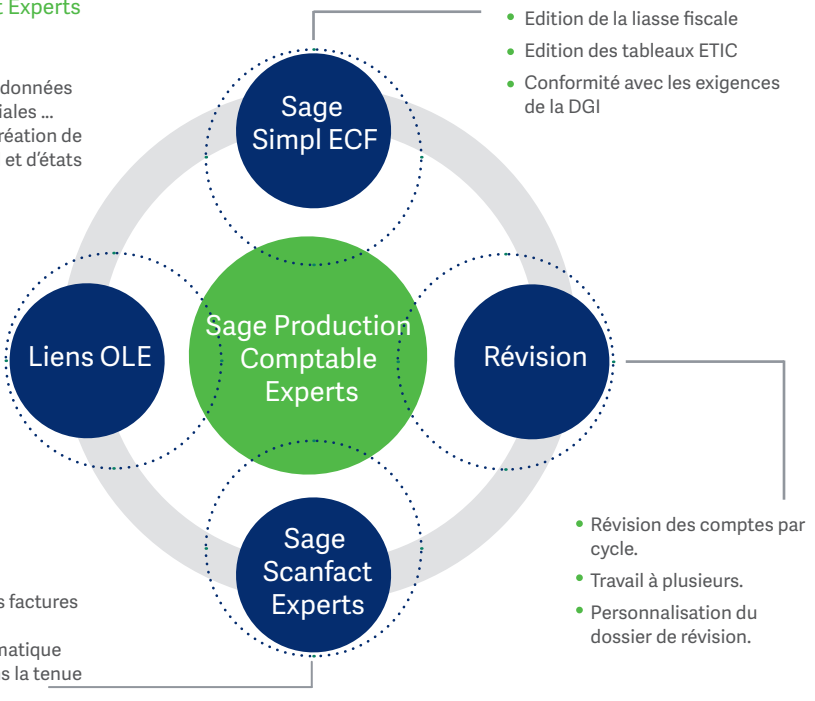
t Experts

données
iales ...
réation de
et d'états

s factures

matique
s la tenue

Edition de la liasse fiscale
Edition des tableaux ETIC
Conformité avec les exigences de la DGI

Sage Simpl ECF

Liens OLE

Sage Production Comptable Experts

Révision

Sage Scanfact Experts

Révision des comptes par cycle.
Travail à plusieurs.
Personnalisation du dossier de révision.